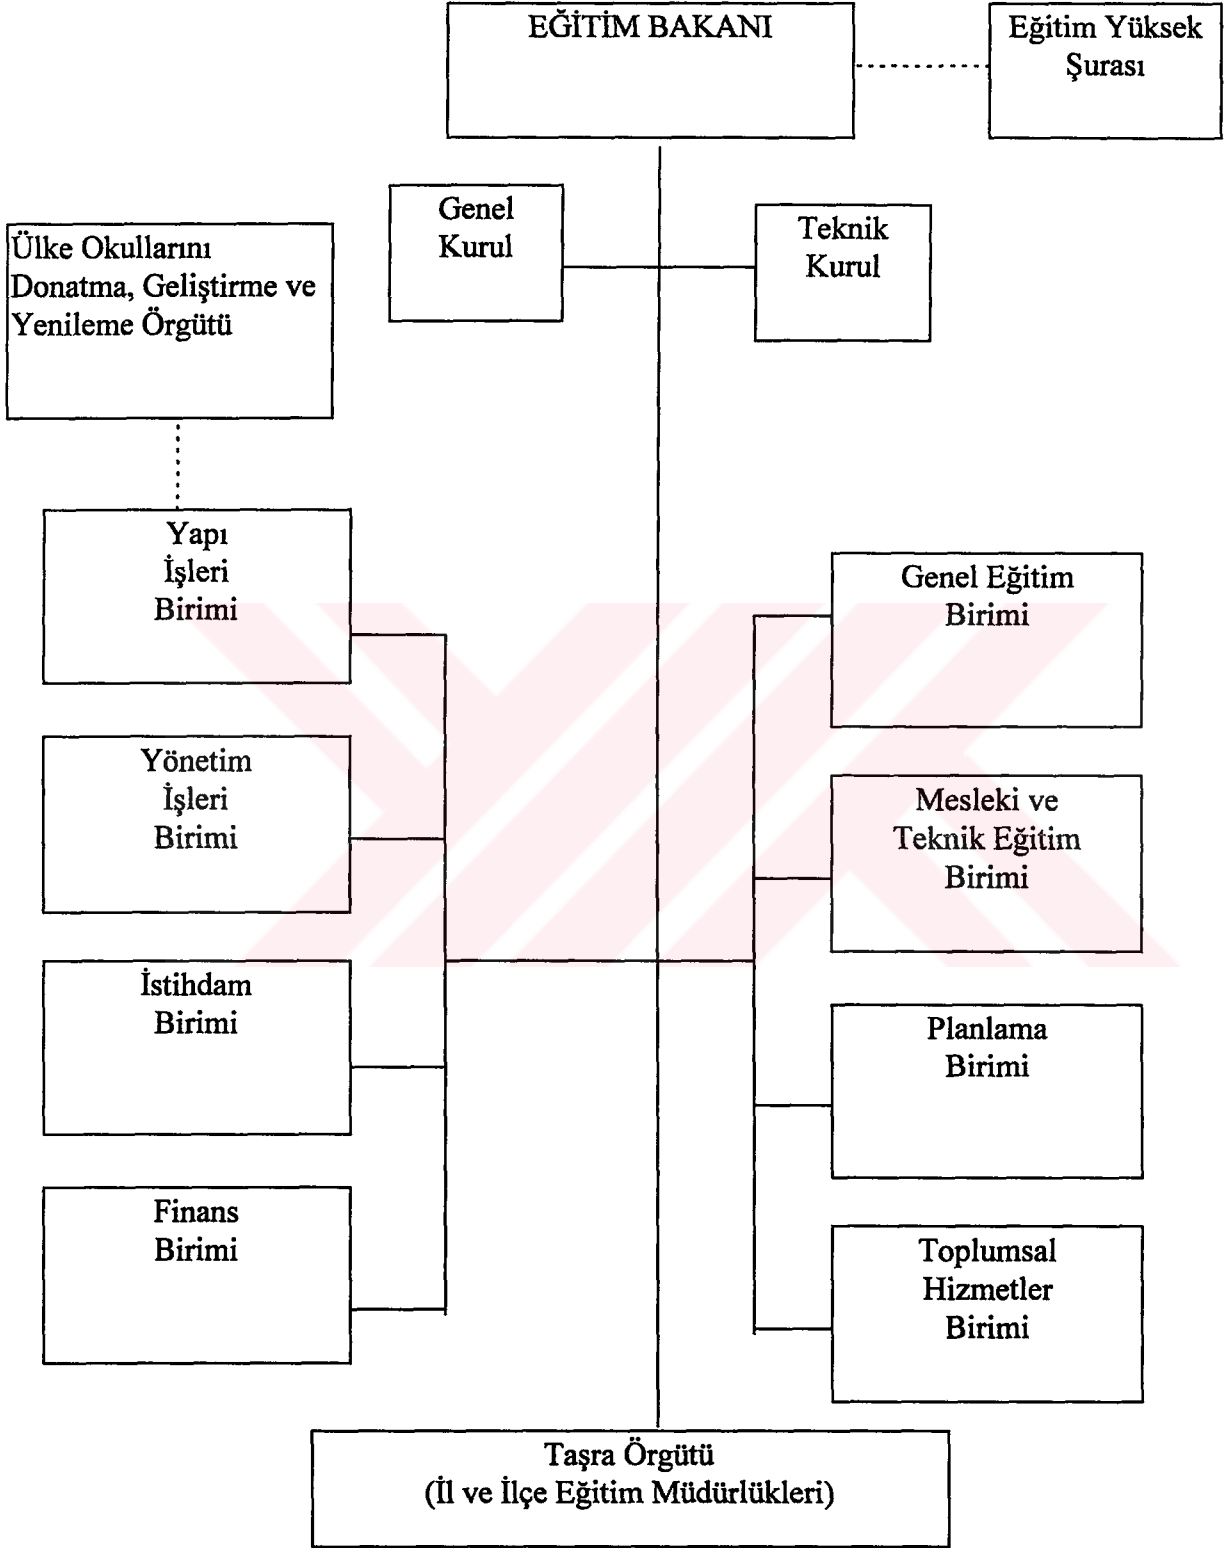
EĞİTİM BAKANI

Eğitim Yüksek Şurası

Genel Kurul

Teknik Kurul

Ülke Okullarını Donatma, Geliştirme ve Yenileme Örgütü

Yapı İşleri Birimi

Yönetim İşleri Birimi

İstihdam Birimi

Finans Birimi

Genel Eğitim Birimi

Mesleki ve Teknik Eğitim Birimi

Planlama Birimi

Toplumsal Hizmetler Birimi

Taşra Örgütü (İl ve İlçe Eğitim Müdürlükleri)